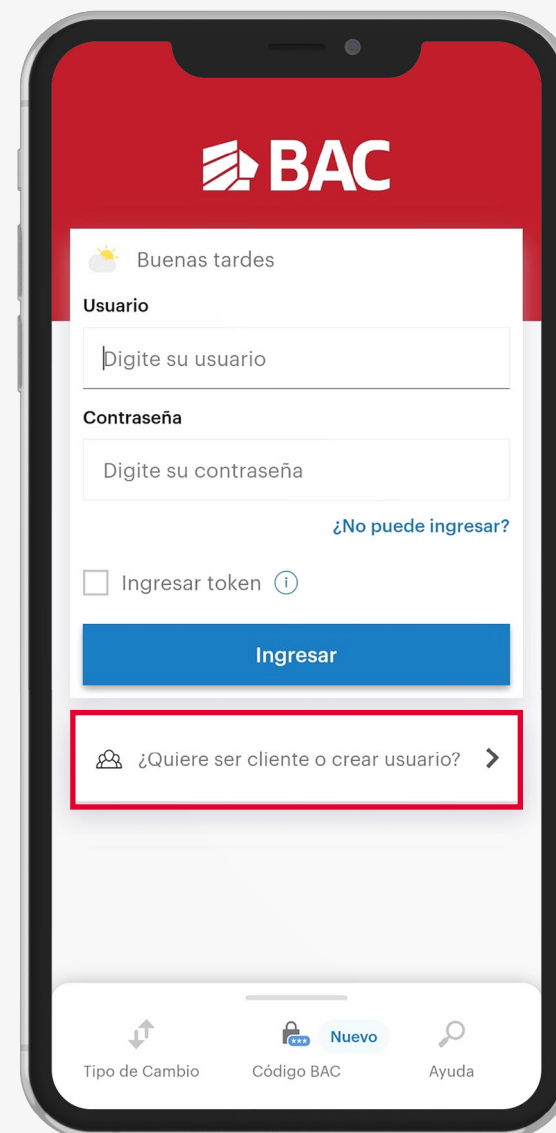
BAC

Buenas tardes

Usuario

Digite su usuario

Contraseña

Digite su contraseña

¿No puede ingresar?

Ingresar token

Ingresar

¿Quiere ser cliente o crear usuario?

Tipo de Cambio

Nuevo

Código BAC

Ayuda